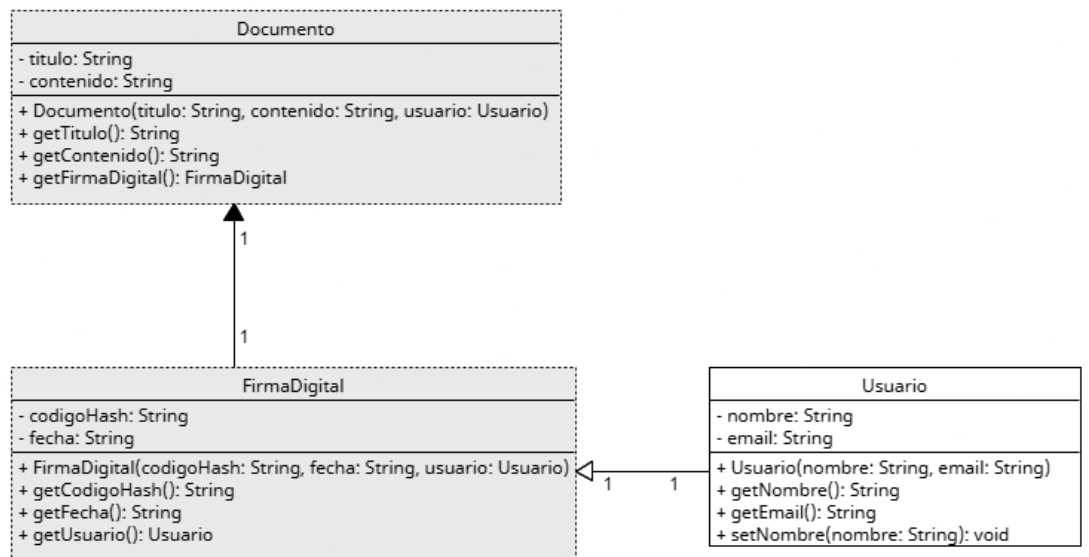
Documento

- titulo: String
- contenido: String

+ Documento(titulo: String, contenido: String, usuario: Usuario)
+ getTitulo(): String
+ getContenido(): String
+ getFirmaDigital(): FirmaDigital

1

1

FirmaDigital

- codigoHash: String
- fecha: String

+ FirmaDigital(codigoHash: String, fecha: String, usuario: Usuario)
+ getCodigoHash(): String
+ getFecha(): String
+ getUsuario(): Usuario

1 1

Usuario

- nombre: String
- email: String

+ Usuario(nombre: String, email: String)
+ getNombre(): String
+ getEmail(): String
+ setNombre(nombre: String): void